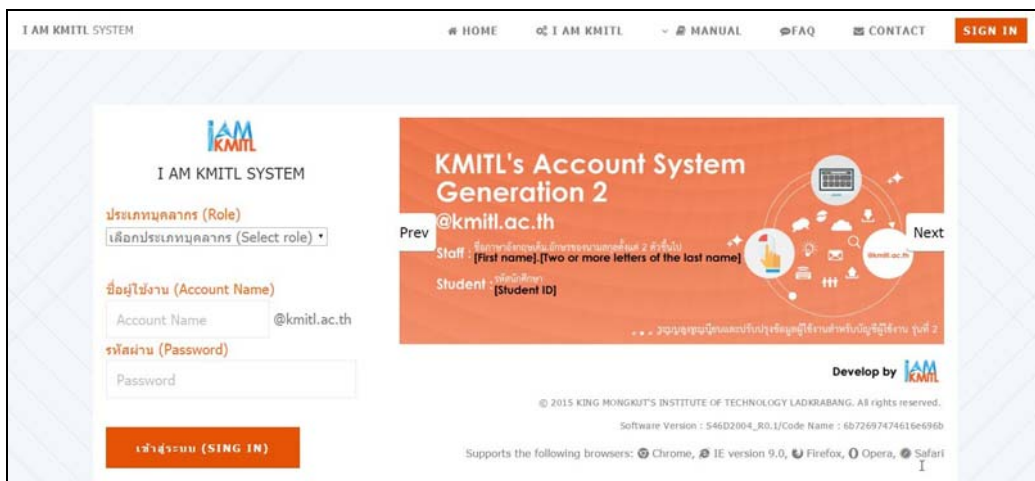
I AM KMITL SYSTEM

HOME I AM KMITL MANUAL FAQ CONTACT SIGN IN

I AM KMITL

I AM KMITL SYSTEM

ประเภทบุคลากร (Role)

เลือกประเภทบุคลากร (Select role)

ชื่อผู้ใช้งาน (Account Name)

Account Name @kmitl.ac.th

รหัสผ่าน (Password)

Password

เข้าสู่ระบบ (SING IN)

KMITL's Account System Generation 2

@kmitl.ac.th

Prev

Next

Staff : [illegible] [First name].[Two or more letters of the last name]

Student : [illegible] [Student ID]

@kmitl.ac.th

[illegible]

Develop by I AM KMITL

© 2015 KING MONGKUT'S INSTITUTE OF TECHNOLOGY LADKRABANG. All rights reserved.

Software Version : 546D2004_R0.1/Code Name : 6b72697474616e696b

Supports the following browsers: Chrome, IE version 9.0, Firefox, Opera, Safari